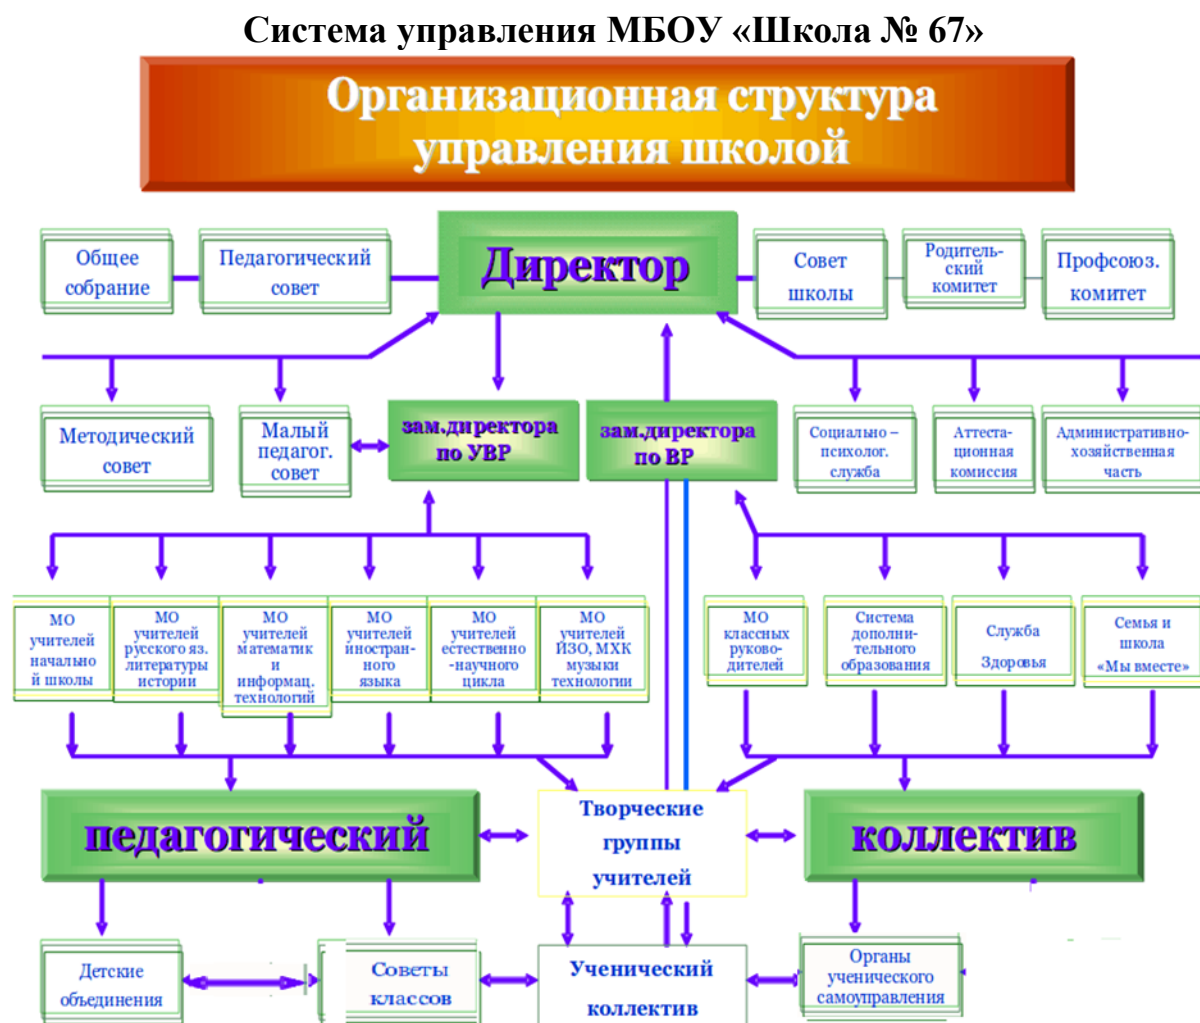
Система управления МБОУ «Школа № 67»

Организационная структура управления школой

Общее собрание

Педагогический совет

Директор

Совет школы

Родительский комитет

Профсоюз. комитет

Методический совет

Малый педагог. совет

зам.директора по УВР

зам.директора по ВР

Социально – психолог. служба

Аттестационная комиссия

Административно-хозяйственная часть

МО учителей начальной школы

МО учителей русского яз. литературы истории

МО учителей математик и информац. технологий

МО учителей иностранного языка

МО учителей естественно -научного цикла

МО учителей ИЗО, МХК музыки технологии

МО классных руководителей

Система дополнительного образования

Служба Здоровья

Семья и школа «Мы вместе»

педагогический

Творческие группы учителей

коллектив

Детские объединения

Советы классов

Ученический коллектив

Органы ученического самоуправления